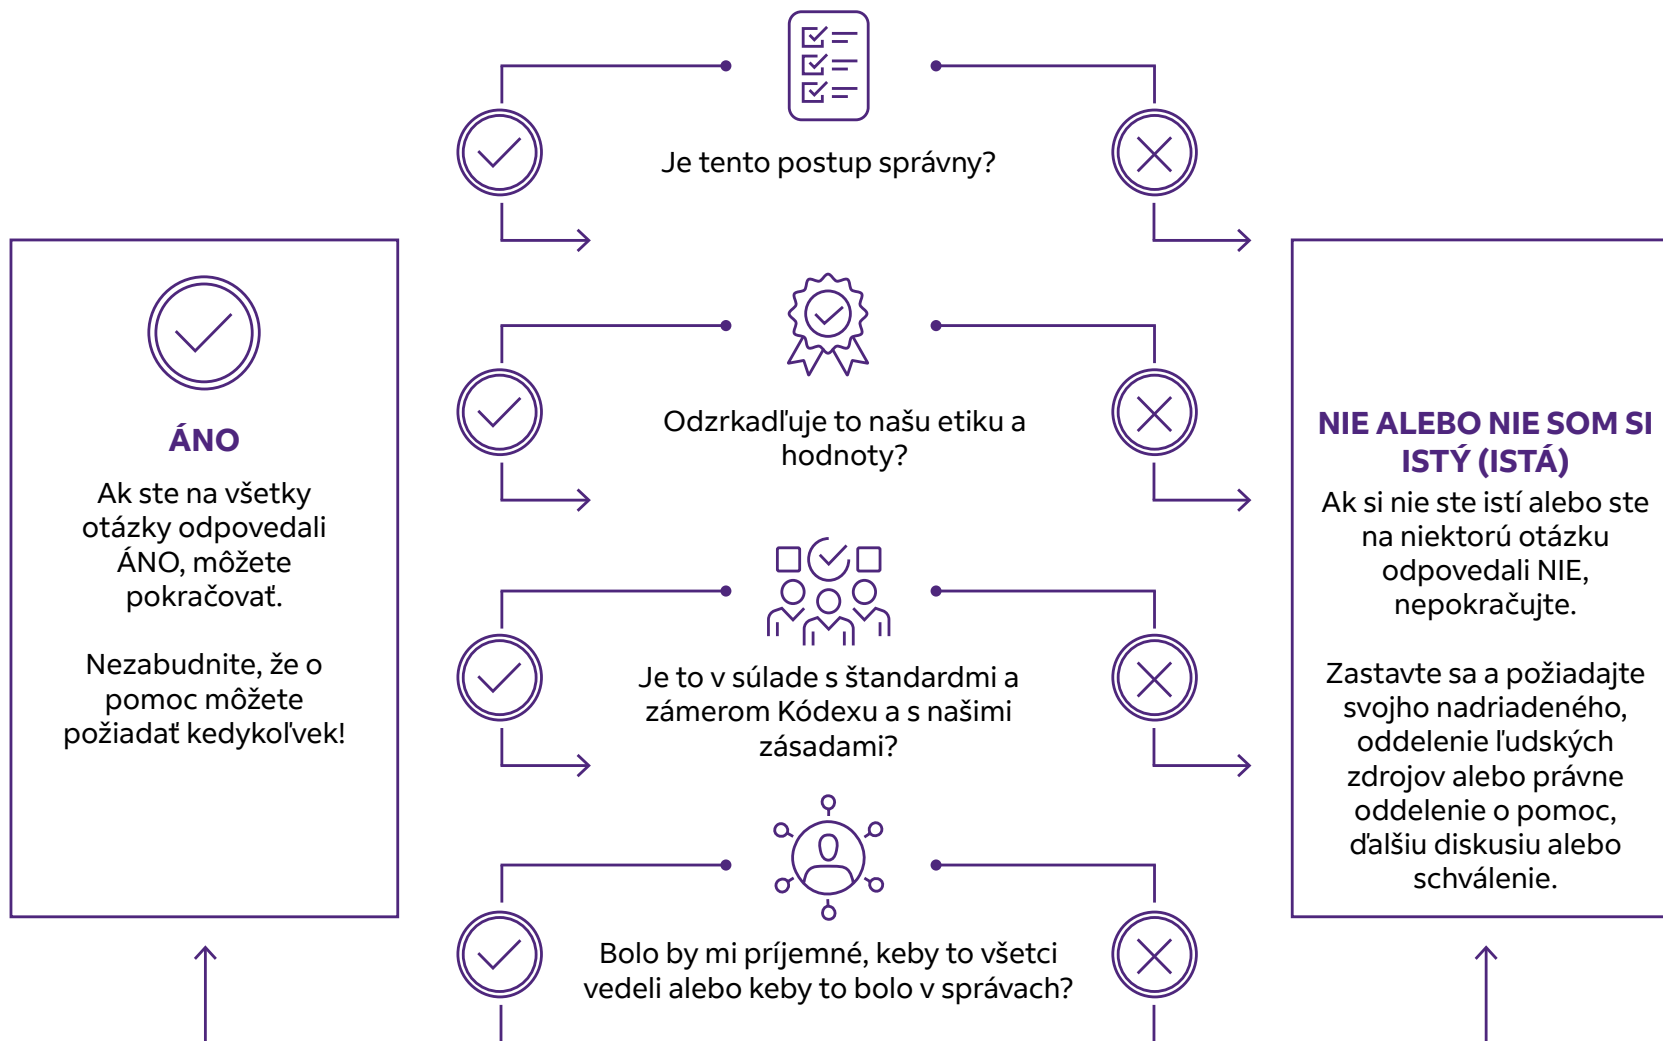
ÁNO

Ak ste na všetky otázky odpovedali ÁNO, môžete pokračovať.

Nezabudnite, že o pomoc môžete požiadať kedykoľvek!

Je tento postup správny?

Odzrkadľuje to našu etiku a hodnoty?

Je to v súlade s štandardmi a zámerom Kódexu a s našimi zásadami?

Bolo by mi príjemné, keby to všetci vedeli alebo keby to bolo v správach?

NIE ALEBO NIE SOM SI ISTÝ (ISTÁ)

Ak si nie ste istí alebo ste na niektorú otázku odpovedali NIE, nepokračujte.

Zastavte sa a požiadajte svojho nadriadeného, oddelenie ľudských zdrojov alebo právne oddelenie o pomoc, ďalšiu diskusiu alebo schválenie.